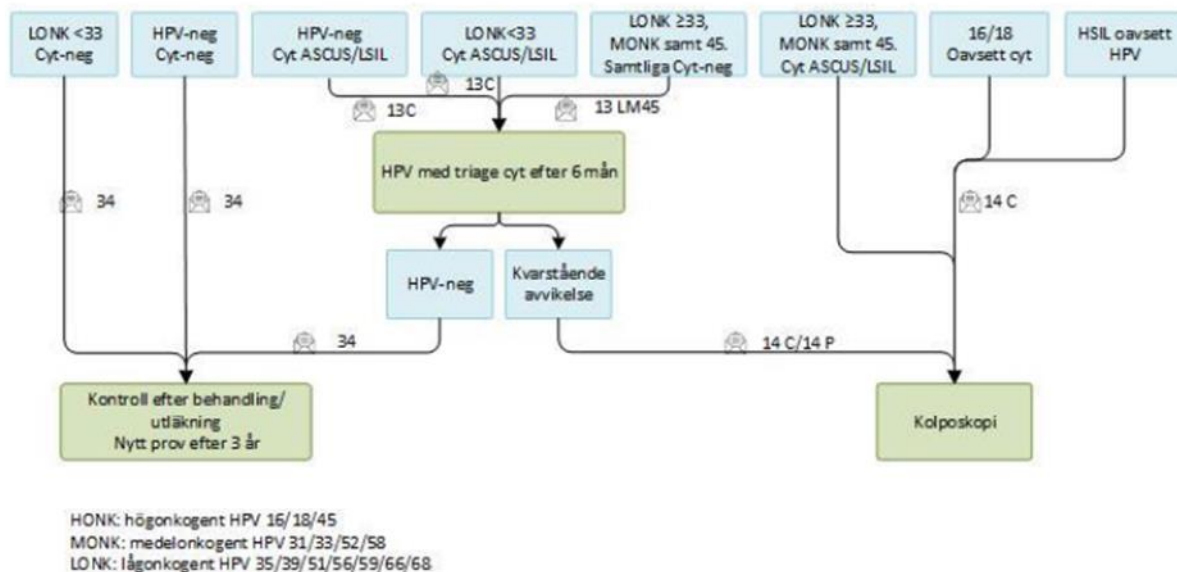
LONK <33
Cyt-neg

HPV-neg
Cyt-neg

HPV-neg
Cyt ASCUS/LSIL

LONK<33
Cyt ASCUS/LSIL

LONK ≥33,
MONK samt 45.
Samtliga Cyt-neg

LONK ≥33,
MONK samt 45.
Cyt ASCUS/LSIL

16/18
Oavsett cyt

HSIL oavsett
HPV

13C

13C

13 LM45

HPV med triage cyt efter 6 mån

34

34

14 C

HPV-neg

Kvarstående
avvikelse

34

14 C/14 P

Kontroll efter behandling/
utläkning
Nytt prov efter 3 år

Kolposkopi

HONK: högonkogent HPV 16/18/45
MONK: medelonkogent HPV 31/33/52/58
LONK: lågonkogent HPV 35/39/51/56/59/66/68